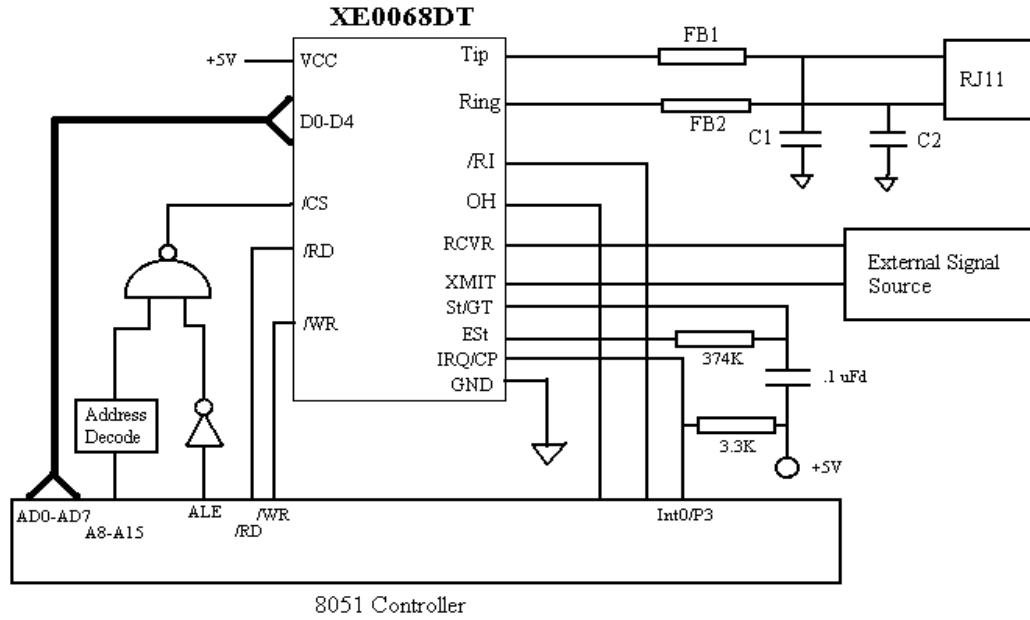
XE0068DT

+5V
VCC
D0-D4
/CS
/RD
/WR
Tip
Ring
/RI
OH
RCVR
XMIT
St/GT
ESt
IRQ/CP
GND
FB1
FB2
C1
C2
RJ11
External Signal Source
374K
.1 uFd
3.3K
+5V
Address Decode
AD0-AD7
A8-A15
ALE
/RD
/WR
Int0/P3
8051 Controller